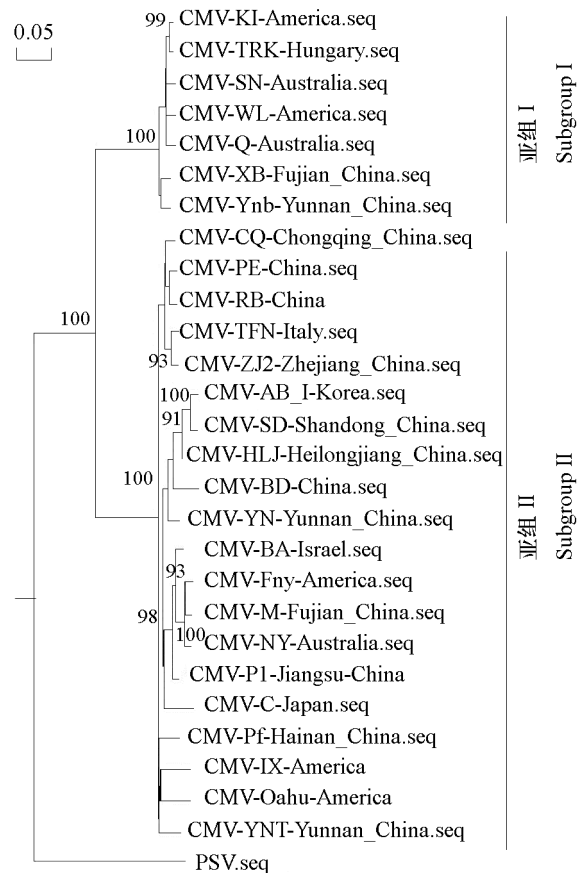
0.05

99 CMV-KI-America.seq
CMV-TRK-Hungary.seq
CMV-SN-Australia.seq
CMV-WL-America.seq
100
CMV-Q-Australia.seq
CMV-XB-Fujian_China.seq
CMV-Ynb-Yunnan_China.seq

亚组 I Subgroup I

CMV-CQ-Chongqing_China.seq
CMV-PE-China.seq
CMV-RB-China
100
CMV-TFN-Italy.seq
93 CMV-ZJ2-Zhejiang_China.seq
100 CMV-AB_I-Korea.seq
91 CMV-SD-Shandong_China.seq
CMV-HLJ-Heilongjiang_China.seq
100
CMV-BD-China.seq
CMV-YN-Yunnan_China.seq
CMV-BA-Israel.seq
93 CMV-Fny-America.seq
CMV-M-Fujian_China.seq
98
100 CMV-NY-Australia.seq
CMV-P1-Jiangsu-China
CMV-C-Japan.seq
CMV-Pf-Hainan_China.seq
CMV-IX-America
CMV-Oahu-America
CMV-YNT-Yunnan_China.seq

亚组 II Subgroup II

PSV.seq